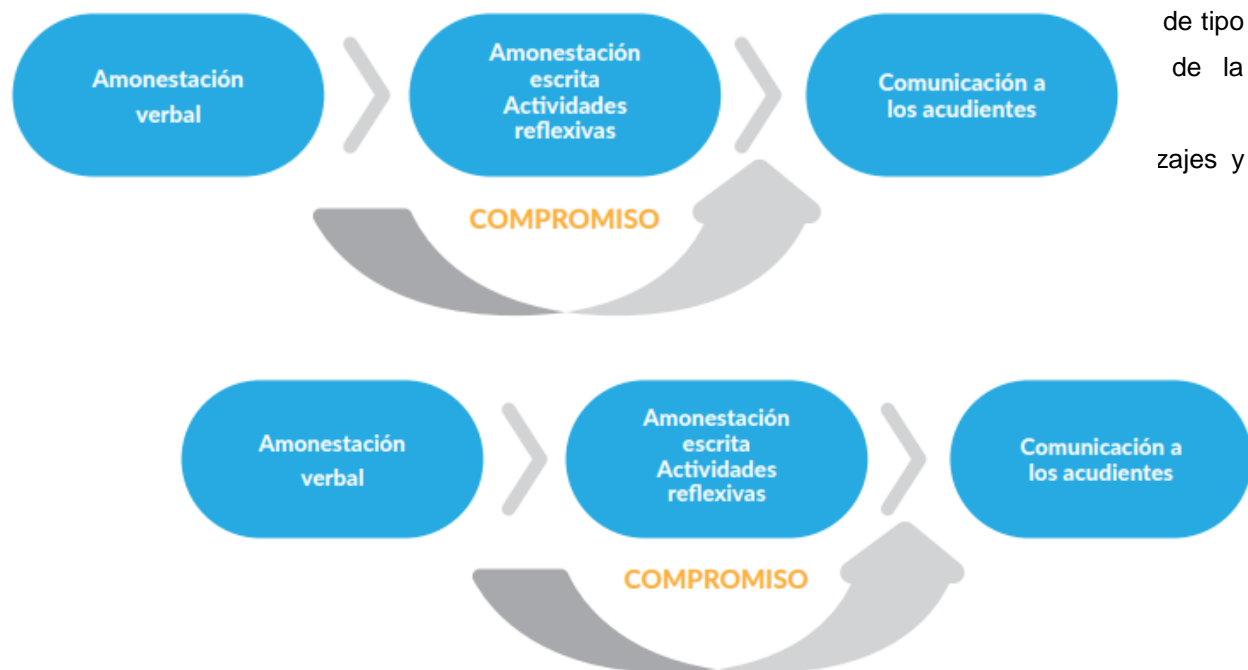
Amonestación verbal

Amonestación escrita Actividades reflexivas

Comunicación a los acudientes

de tipo

de la

zajes y

COMPROMISO

Amonestación verbal

Amonestación escrita Actividades reflexivas

Comunicación a los acudientes

COMPROMISO